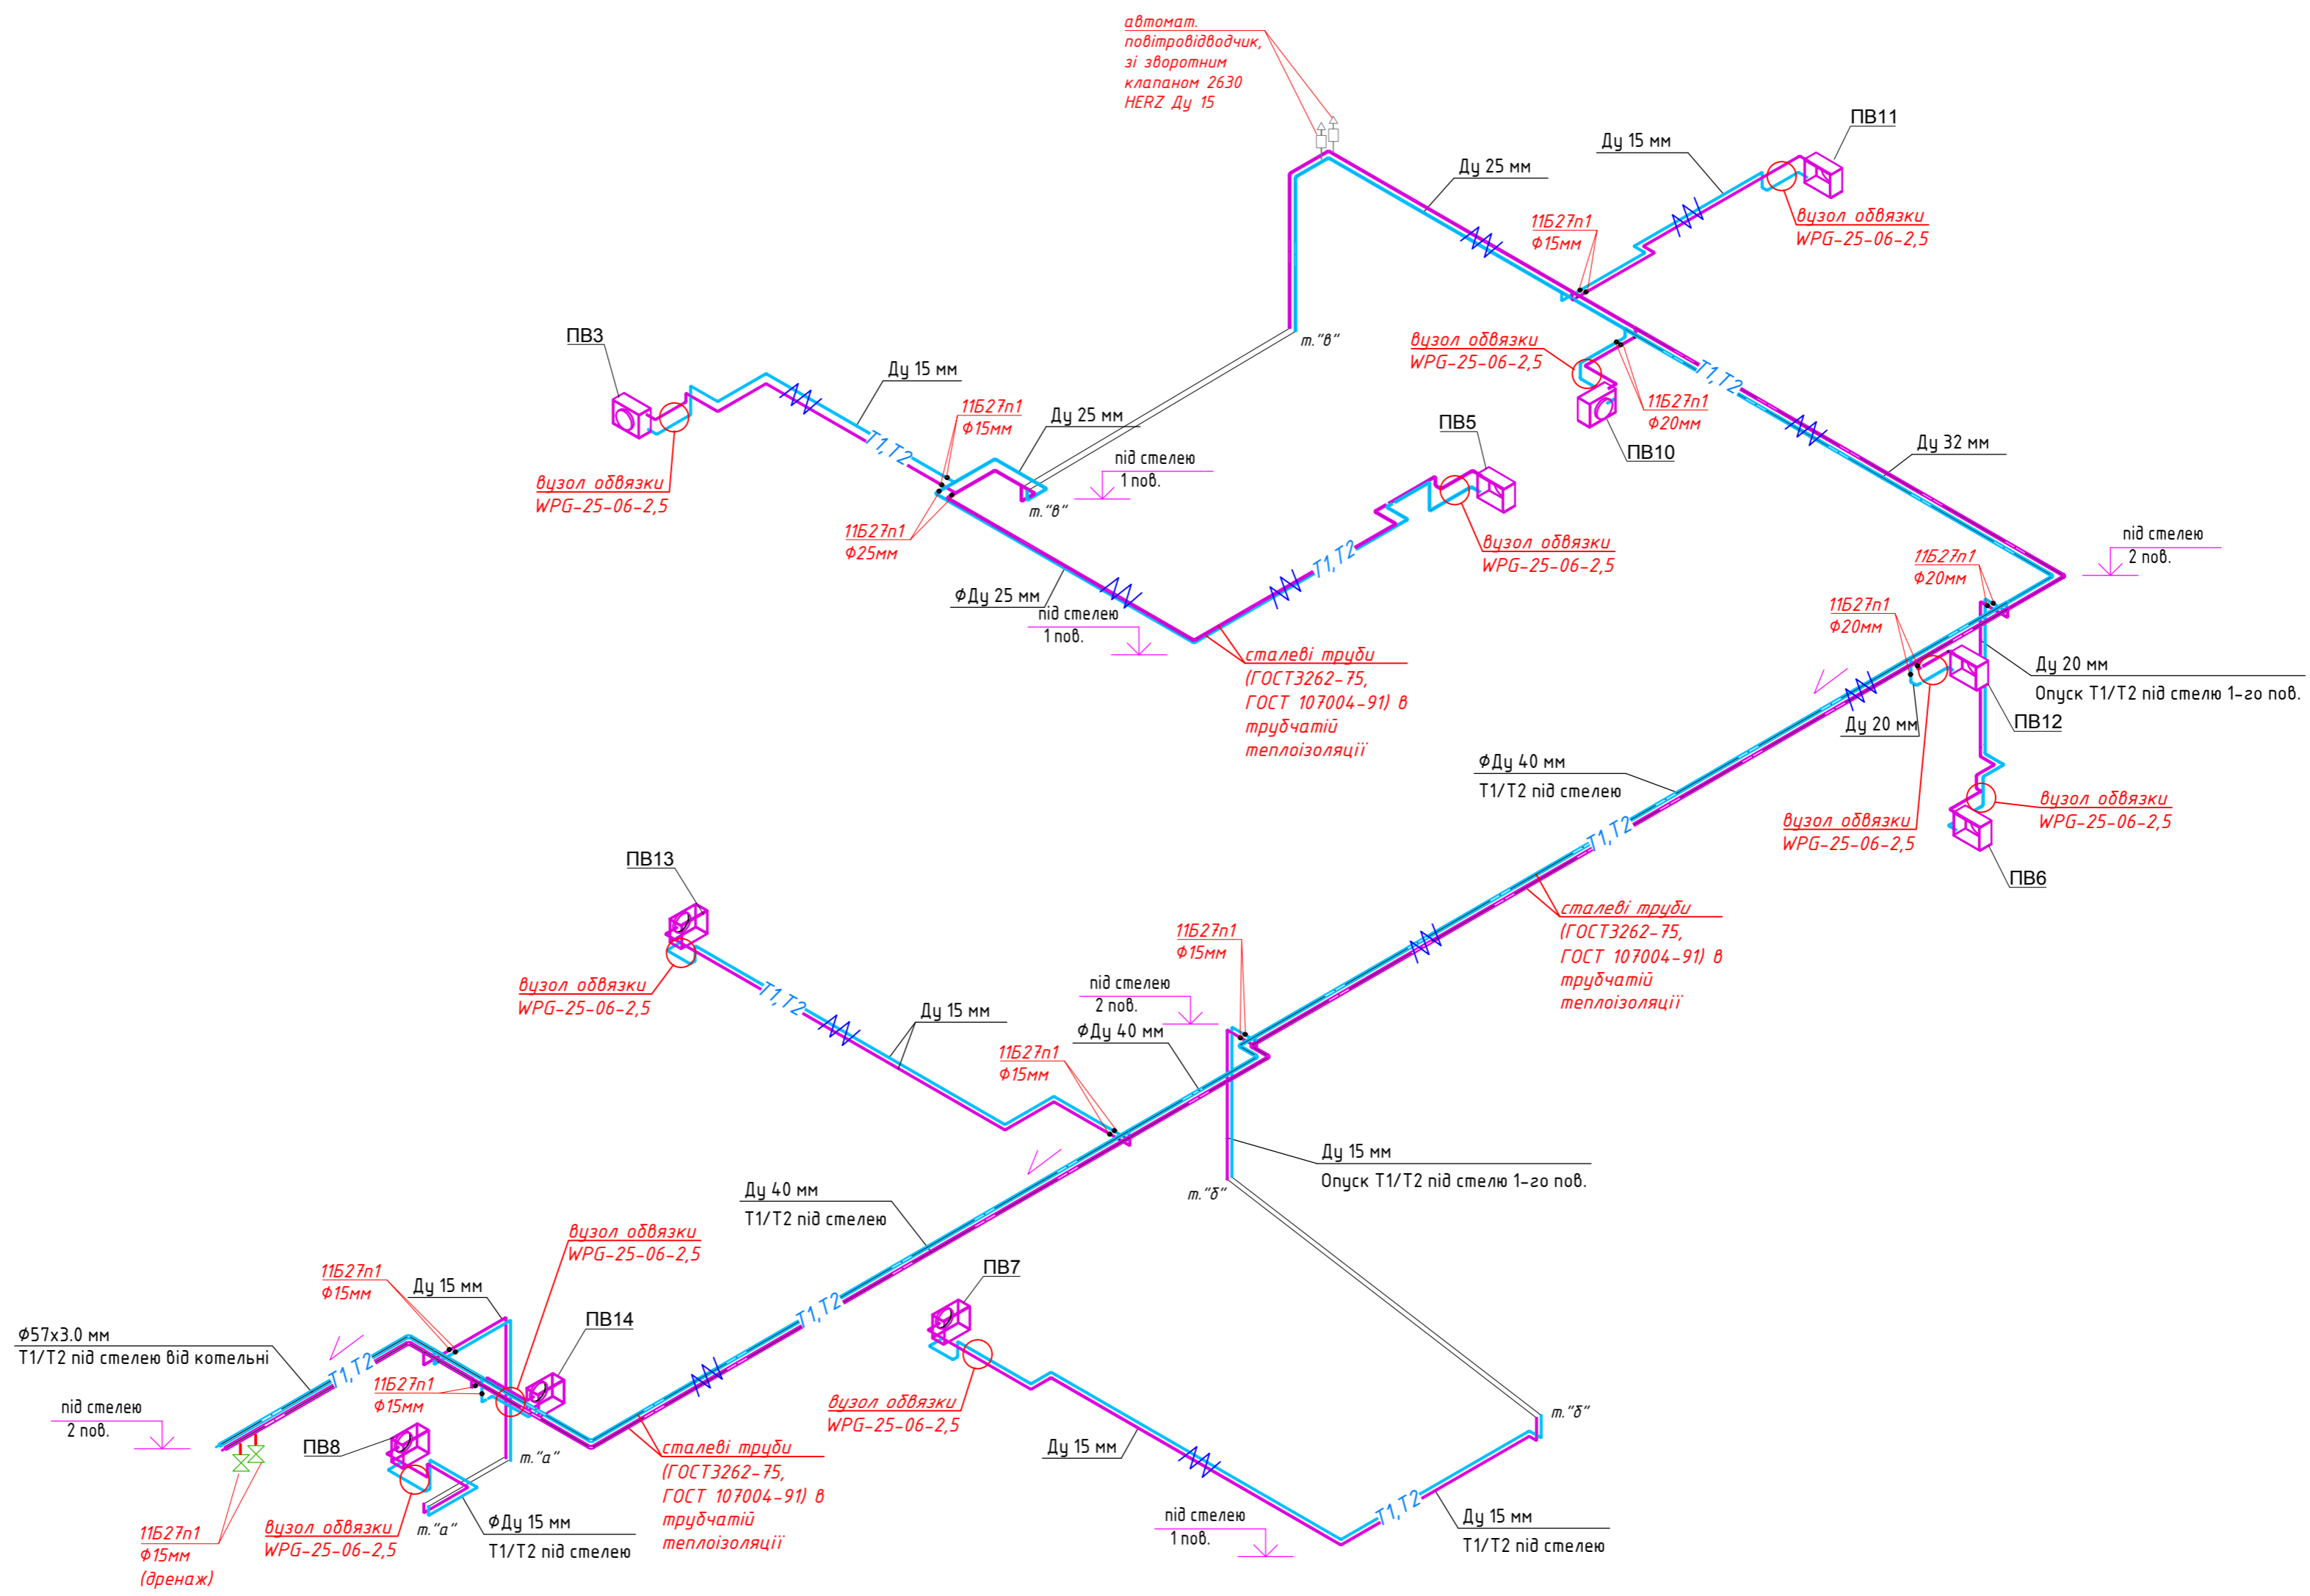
автомат. повітровідводчик, зі зворотним клапаном 2630 HERZ Ду 15

Ду 25 мм

Ду 15 мм

ПВ11

вузол обв'язки WPG-25-06-2,5

11Б27п1 Ф15мм

т."в"

ПВ3

Ду 15 мм

Т1,Т2

вузол обв'язки WPG-25-06-2,5

11Б27п1 Ф15мм

Ду 25 мм

під стелею 1 пов.

т."в"

11Б27п1 Ф25мм

вузол обв'язки WPG-25-06-2,5

11Б27п1 Ф20мм

ПВ10

Т1,Т2

Ду 32 мм

ПВ5

вузол обв'язки WPG-25-06-2,5

Т1,Т2

ФДу 25 мм

під стелею 1 пов.

сталеві труби (ГОСТ3262-75, ГОСТ 107004-91) в трубчатій теплоізоляції

під стелею 2 пов.

11Б27п1 Ф20мм

11Б27п1 Ф20мм

Ду 20 мм

Опуск Т1/Т2 під стелю 1-го пов.

Ду 20 мм

ПВ12

ФДу 40 мм

Т1/Т2 під стелею

вузол обв'язки WPG-25-06-2,5

вузол обв'язки WPG-25-06-2,5

ПВ6

Т1,Т2

ПВ13

вузол обв'язки WPG-25-06-2,5

Т1,Т2

Ду 15 мм

11Б27п1 Ф15мм

під стелею 2 пов.

ФДу 40 мм

11Б27п1 Ф15мм

сталеві труби (ГОСТ3262-75, ГОСТ 107004-91) в трубчатій теплоізоляції

Ду 15 мм

Опуск Т1/Т2 під стелю 1-го пов.

т."б"

Ду 40 мм

Т1/Т2 під стелею

вузол обв'язки WPG-25-06-2,5

11Б27п1 Ф15мм

Ду 15 мм

Ф57х3.0 мм

Т1/Т2 під стелею від котельні

Т1,Т2

ПВ14

11Б27п1 Ф15мм

під стелею 2 пов.

ПВ8

т."а"

Т1,Т2

ПВ7

вузол обв'язки WPG-25-06-2,5

т."б"

11Б27п1 Ф15мм (дренаж)

вузол обв'язки WPG-25-06-2,5

т."а"

ФДу 15 мм

Т1/Т2 під стелею

сталеві труби (ГОСТ3262-75, ГОСТ 107004-91) в трубчатій теплоізоляції

Ду 15 мм

під стелею 1 пов.

Т1,Т2

Ду 15 мм

Т1/Т2 під стелею